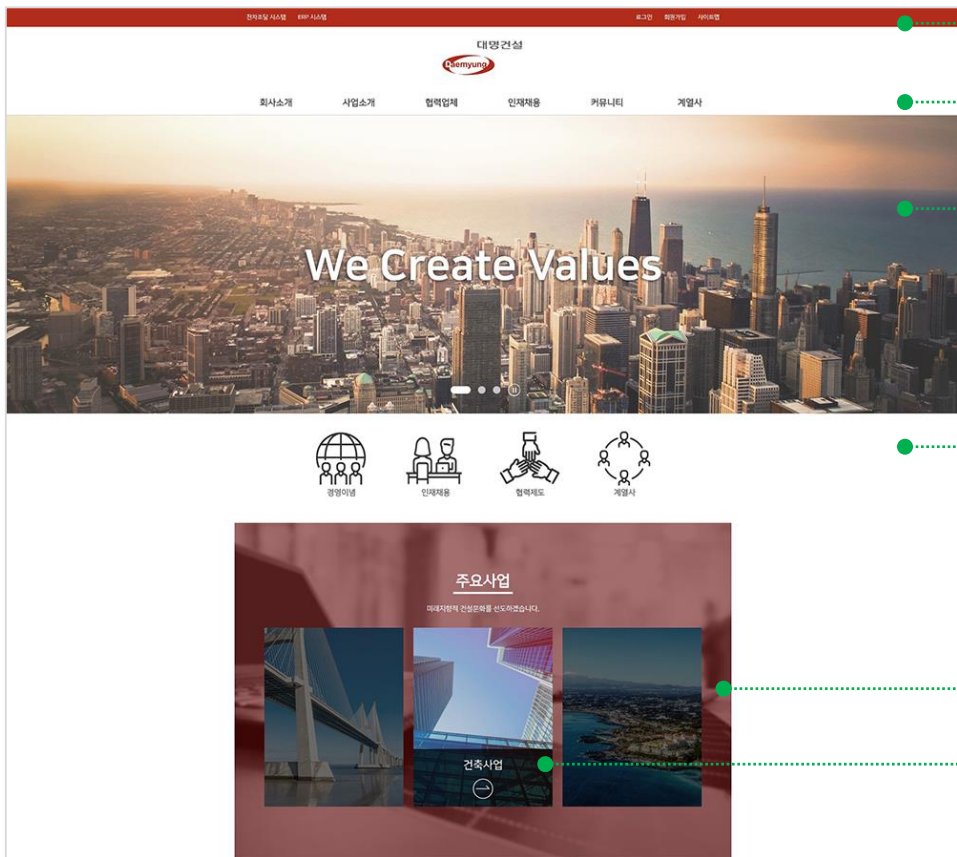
전자조달 시스템 ERP 시스템

로그인 회원가입 사이트맵

대명건설

Daemyung

회사소개 사업소개 협력업체 인재채용 커뮤니티 계열사

We Create Values

경영이념 인재채용 협력제도 계열사

주요사업

미래지향적 건설문화를 선도하겠습니다.

건축사업